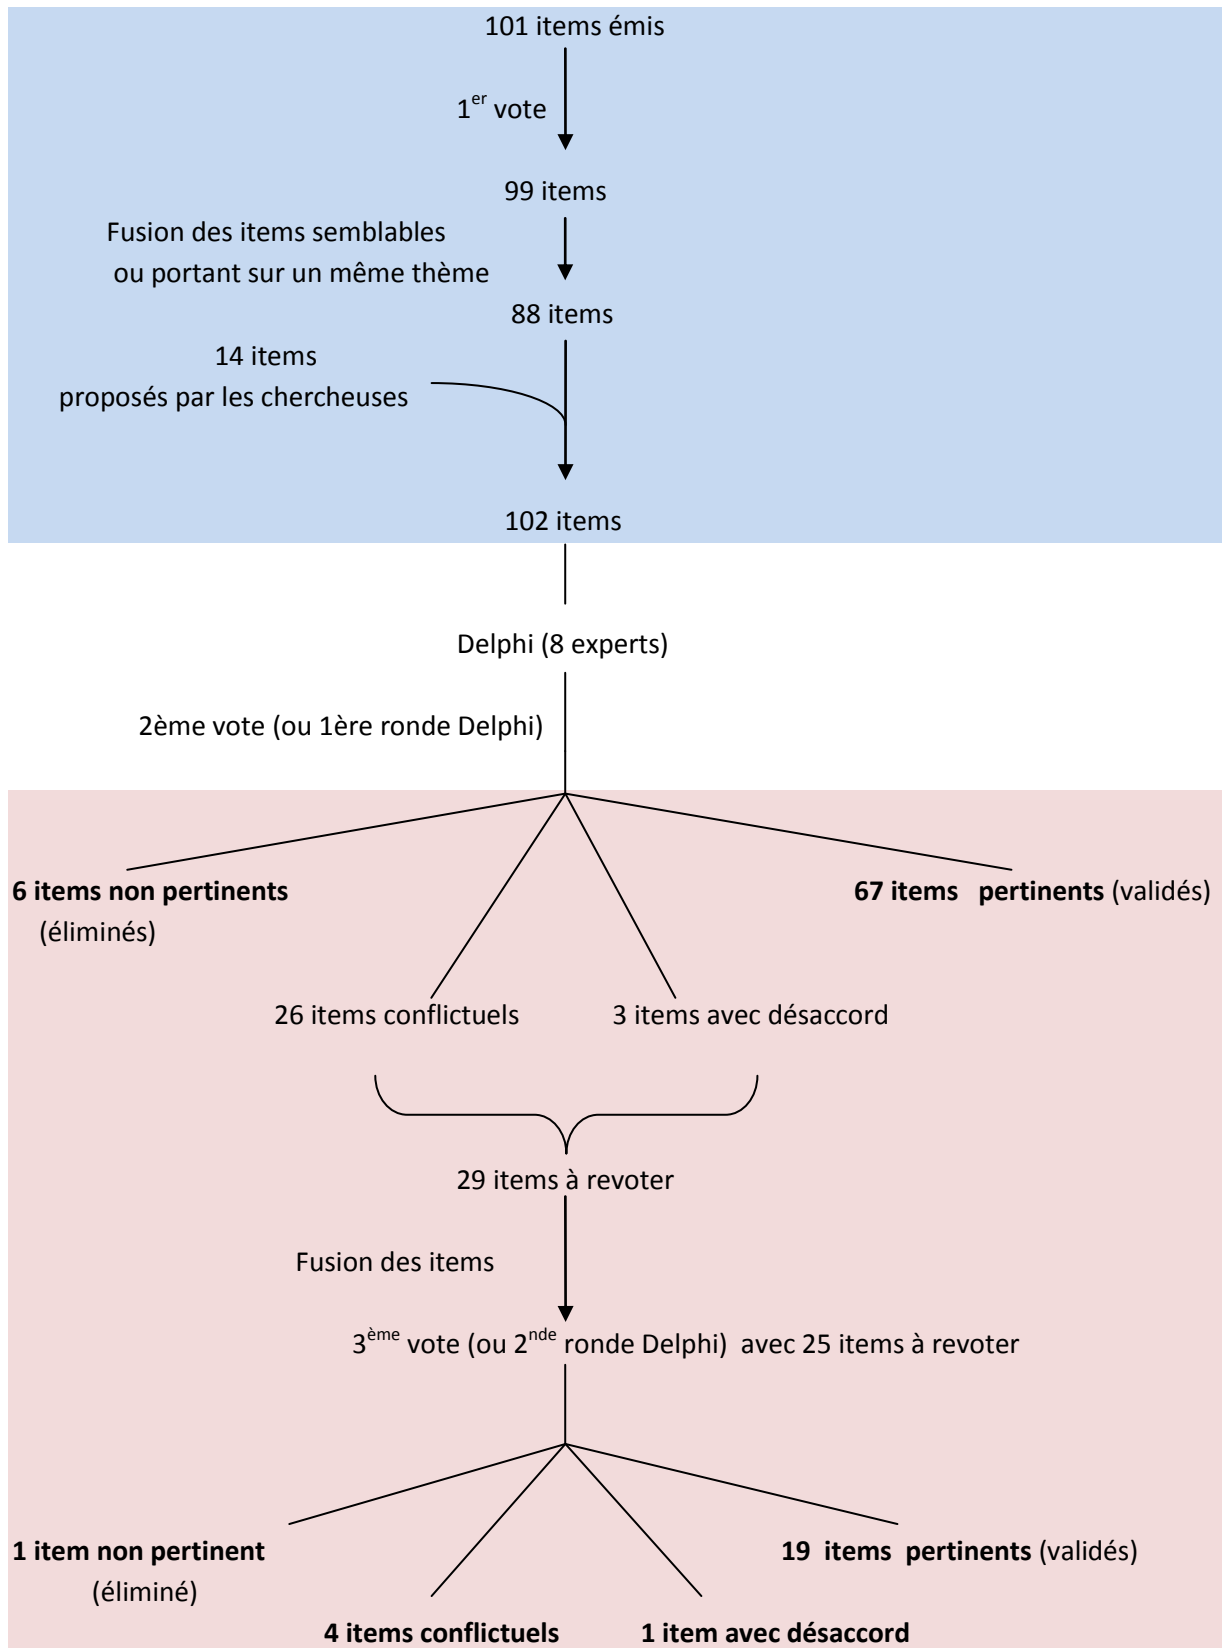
101 items émis

$1^{er}$ vote

99 items

Fusion des items semblables ou portant sur un même thème

88 items

14 items proposés par les chercheuses

102 items

Delphi (8 experts)

2ème vote (ou 1ère ronde Delphi)

**6 items non pertinents** (éliminés)

**67 items pertinents** (validés)

26 items conflictuels

3 items avec désaccord

29 items à revoter

Fusion des items

$3^{ème}$ vote (ou $2^{nde}$ ronde Delphi) avec 25 items à revoter

**1 item non pertinent** (éliminé)

**19 items pertinents** (validés)

**4 items conflictuels**

**1 item avec désaccord**